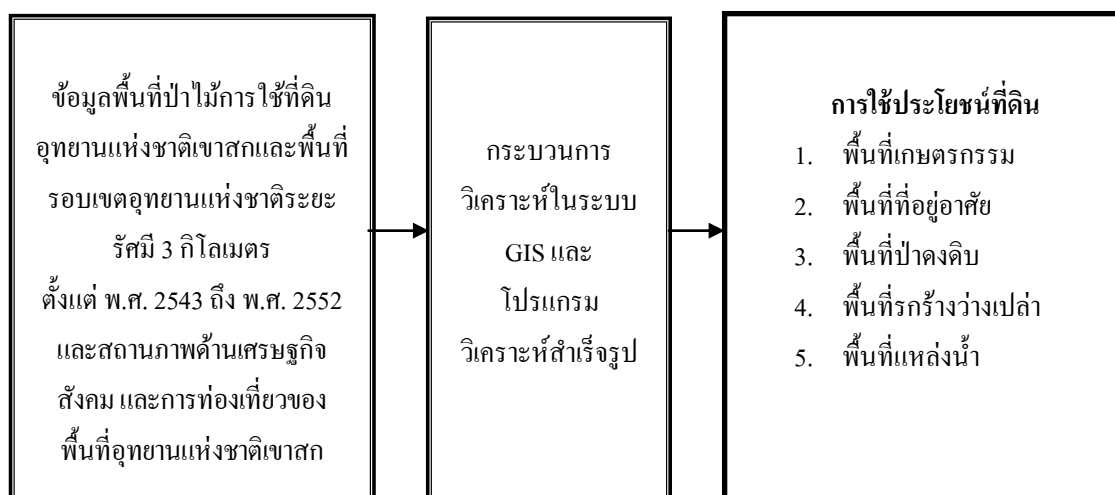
ข้อมูลพื้นที่ป่าไม้การใช้ที่ดิน อุทยานแห่งชาติเขาสกและพื้นที่รอบเขตอุทยานแห่งชาติระยะรัศมี 3 กิโลเมตร ตั้งแต่ พ.ศ. 2543 ถึง พ.ศ. 2552 และสถานภาพด้านเศรษฐกิจ สังคม และการท่องเที่ยวของพื้นที่อุทยานแห่งชาติเขาสก

กระบวนการวิเคราะห์ในระบบ GIS และโปรแกรมวิเคราะห์สำเร็จรูป

การใช้ประโยชน์ที่ดิน
1. พื้นที่เกษตรกรรม
2. พื้นที่ที่อยู่อาศัย
3. พื้นที่ป่าดงดิบ
4. พื้นที่รกร้างว่างเปล่า
5. พื้นที่แหล่งน้ำ